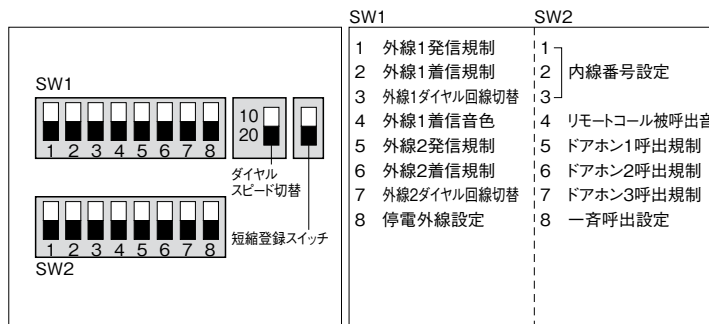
SW1
1 2 3 4 5 6 7 8
10
20
ダイヤルスピード切替
1 2 3 4 5 6 7 8
SW2
短縮登録スイッチ

| SW1 | SW2 |
|---|---|
| 1 外線1発信規制 | 1 |
| 2 外線1着信規制 | 2 内線番号設定 |
| 3 外線1ダイヤル回線切替 | 3 |
| 4 外線1着信音色 | 4 リモートコール被呼出音 |
| 5 外線2発信規制 | 5 ドアホン1呼出規制 |
| 6 外線2着信規制 | 6 ドアホン2呼出規制 |
| 7 外線2ダイヤル回線切替 | 7 ドアホン3呼出規制 |
| 8 停電外線設定 | 8 一斉呼出設定 |